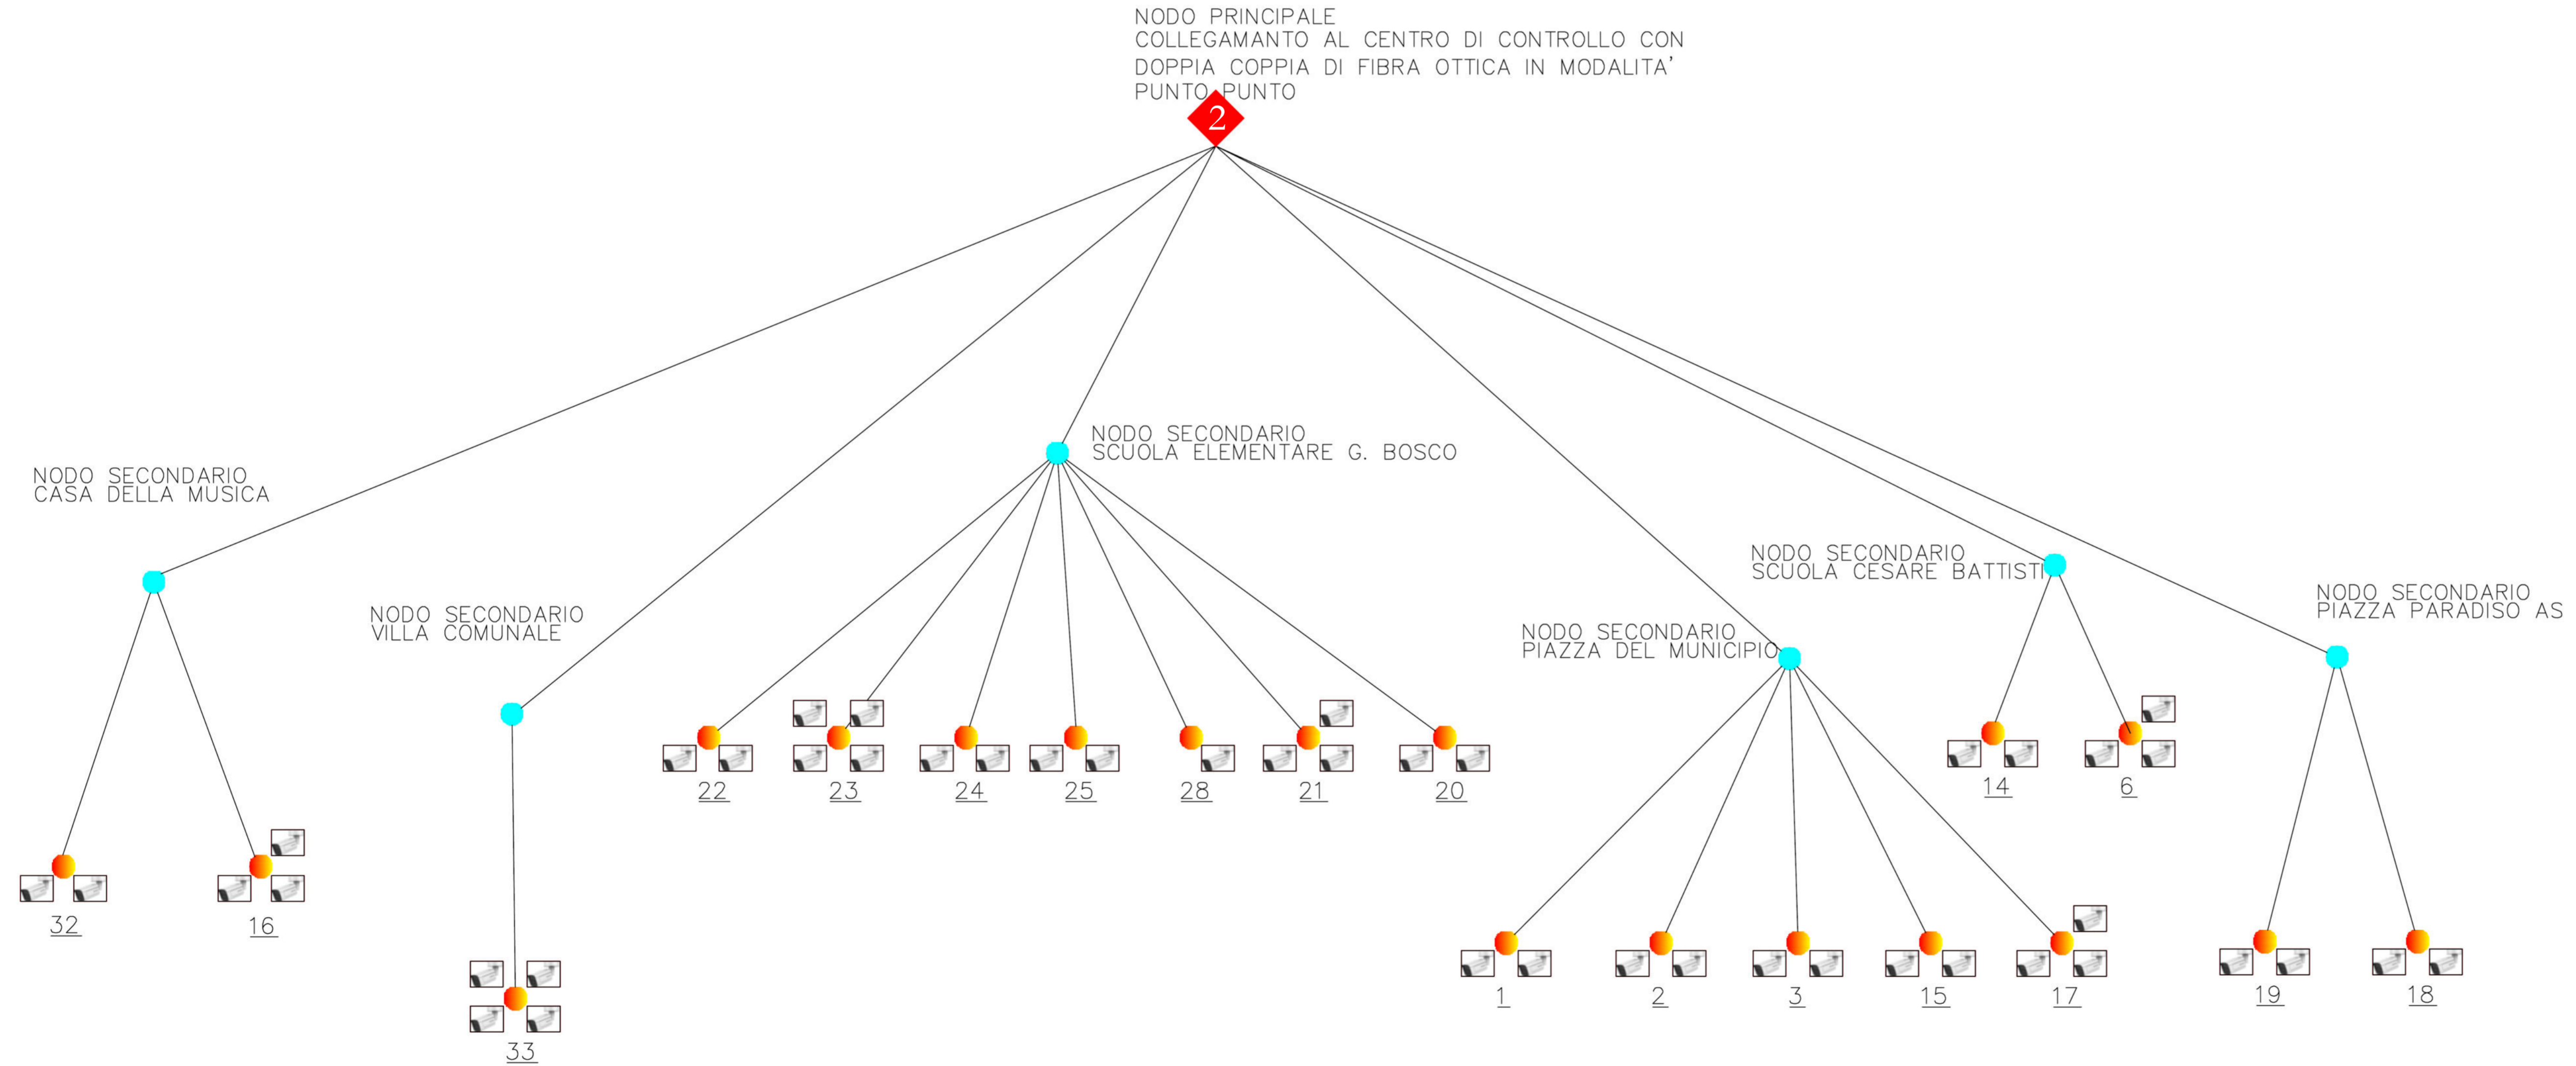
NODO PRINCIPALE
COLLEGAMANTO AL CENTRO DI CONTROLLO CON DOPPIA COPPIA DI FIBRA OTTICA IN MODALITA' PUNTO PUNTO

2

NODO SECONDARIO
CASA DELLA MUSICA

NODO SECONDARIO
VILLA COMUNALE

NODO SECONDARIO
SCUOLA ELEMENTARE G. BOSCO

NODO SECONDARIO
PIAZZA DEL MUNICIPIO

NODO SECONDARIO
SCUOLA CESARE BATTISTI

NODO SECONDARIO
PIAZZA PARADISO AS

32

16

33

22

23

24

25

28

21

20

1

2

3

15

17

14

6

19

18